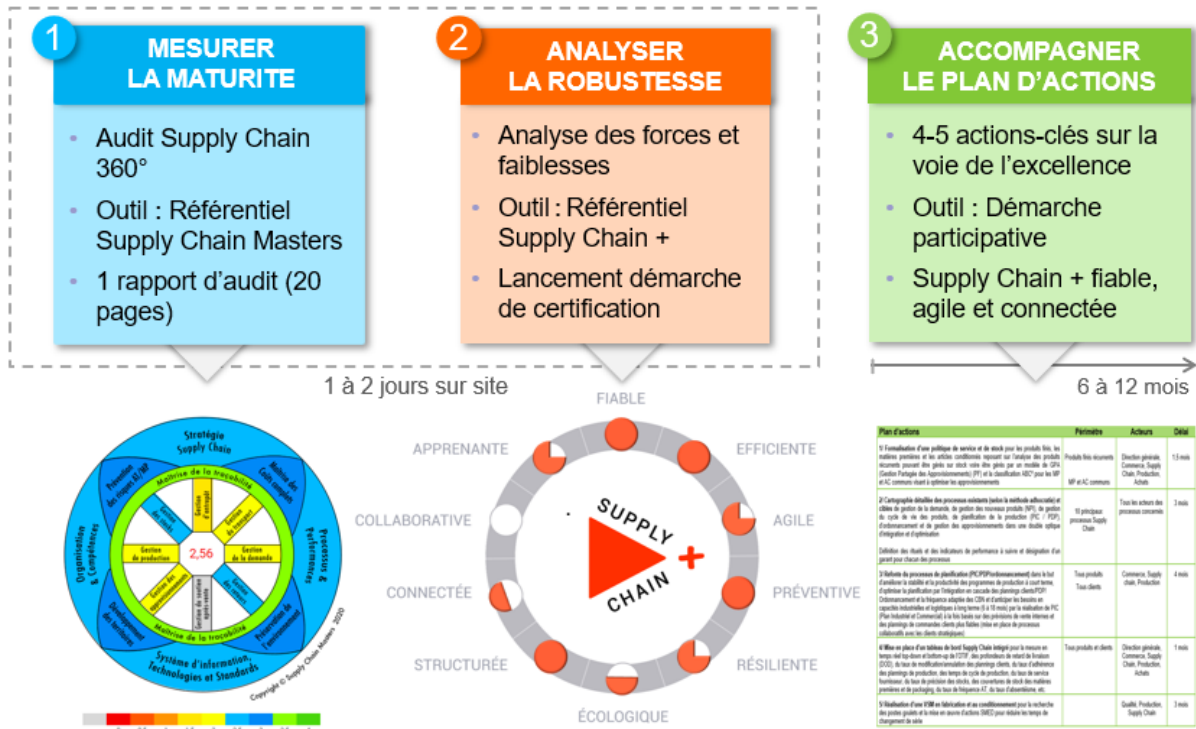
1

MESURER LA MATURITE

- Audit Supply Chain 360°
- Outil : Référentiel Supply Chain Masters
- 1 rapport d'audit (20 pages)

2

ANALYSER LA ROBUSTESSE

- Analyse des forces et faiblesses
- Outil : Référentiel Supply Chain +
- Lancement démarche de certification

3

ACCOMPAGNER LE PLAN D'ACTIONS

- 4-5 actions-clés sur la voie de l'excellence
- Outil : Démarche participative
- Supply Chain + fiable, agile et connectée

1 à 2 jours sur site

6 à 12 mois

Stratégie Supply Chain

Processus & Performances

Système d'information, Technologies et Standards

Organisation & Compétences

Maîtrise de la traçabilité

Gestion de production

Gestion de la demande

2,56

Copyright © Supply Chain Masters 2020

FIABLE

EFFICIENTE

AGILE

PRÉVENTIVE

RÉSILIENTE

ÉCOLOGIQUE

STRUCTURÉE

CONNECTÉE

COLLABORATIVE

APPRENANTE

SUPPLY CHAIN +

| Plan d'actions | Périmètre | Acteurs | Délai |
|---|---|---|---|
| 1/ Formalisation d'une politique de service et de stock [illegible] | Produits finis récurrents MP et AC communs | Direction générale, Commerce, Supply Chain, Production, Achats | 1,5 mois |
| 2/ Cartographie détaillée des processus existants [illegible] | 10 principaux processus Supply Chain | Tous les acteurs des processus concernés | 3 mois |
| 3/ Refonte du processus de planification (PIC/PDP/ordonnancement) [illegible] | Tous produits Tous clients | Commerce, Supply chain, Production | 4 mois |
| 4/ Mise en place d'un tableau de bord Supply Chain intégré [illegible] | Tous produits et clients | Direction générale, Commerce, Supply Chain, Production, Achats | 1 mois |
| 5/ Réalisation d'une VSM en fabrication et au conditionnement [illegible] | | Qualité, Production, Supply Chain | 3 mois |